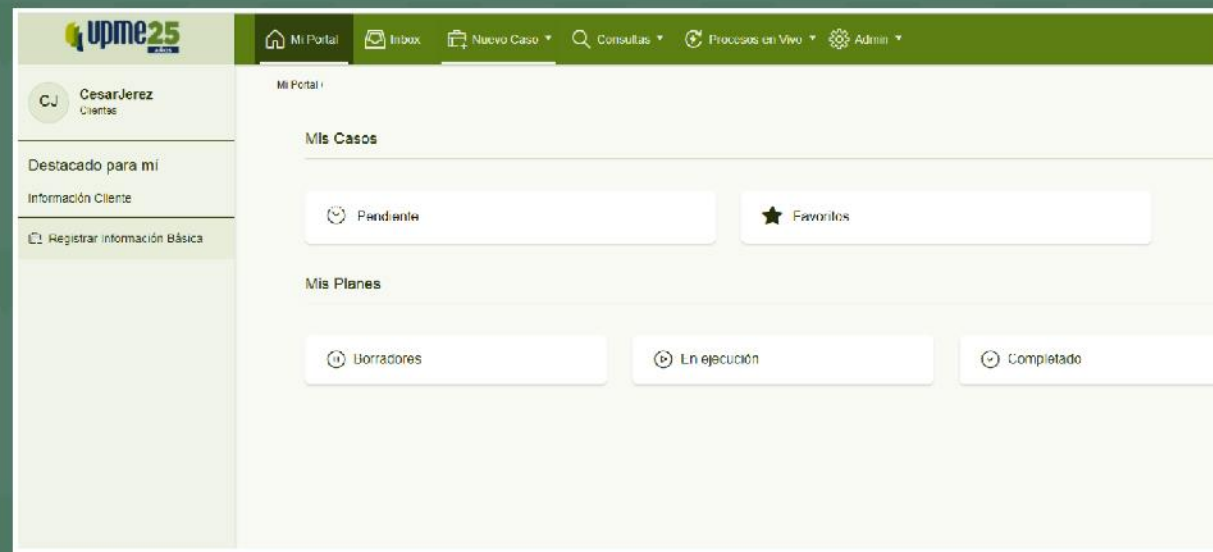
upme25 años

Mi Portal Inbox Nuevo Caso ▾ Consultas ▾ Procesos en Vivo ▾ Admin ▾

CJ CesarJerez Clientes

Destacado para mí

Información Cliente

Registrar Información Básica

Mi Portal /

Mis Casos

Pendiente

Favoritos

Mis Planes

Borradores

En ejecución

Completado